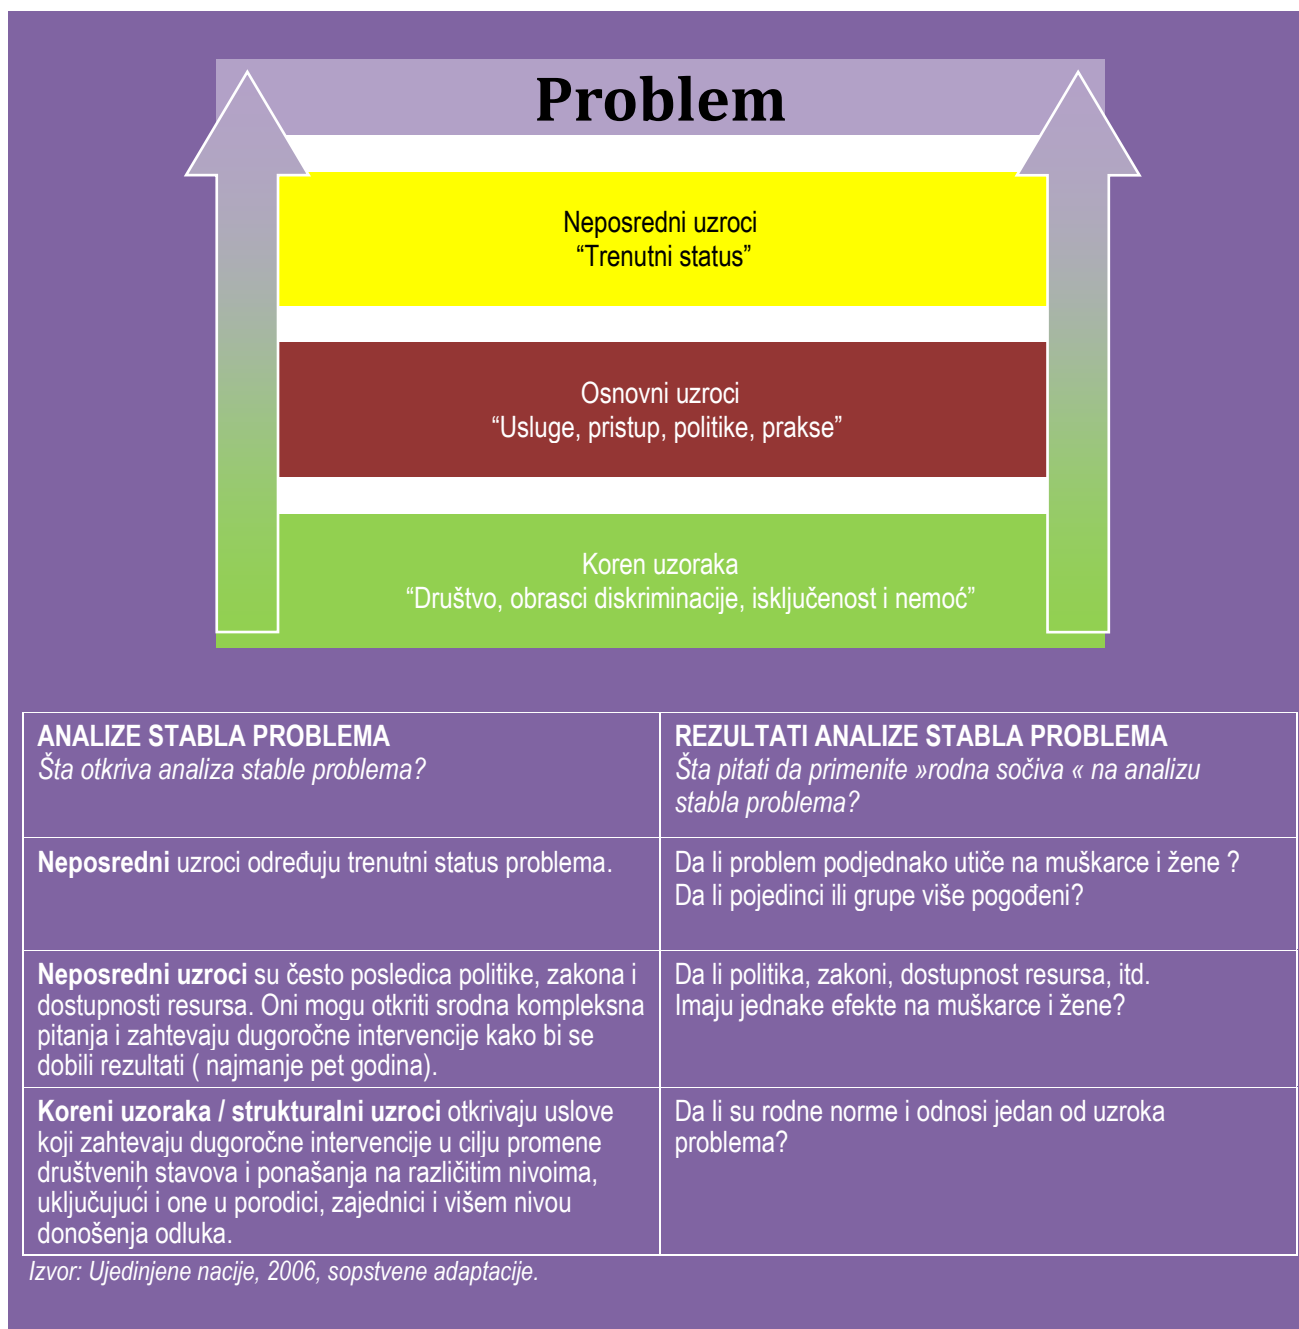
Problem

Neposredni uzroci
“Trenutni status”

Osnovni uzroci
“Usluge, pristup, politike, prakse”

Koren uzoraka
“Društvo, obrasci diskriminacije, isključenost i nemoć”

| **ANALIZE STABLA PROBLEMA** *Šta otkriva analiza stable problema?* | **REZULTATI ANALIZE STABLA PROBLEMA** *Šta pitati da primenite »rodna sočiva « na analizu stabla problema?* |
|---|---|
| **Neposredni** uzroci određuju trenutni status problema. | Da li problem podjednako utiče na muškarce i žene ? Da li pojedinci ili grupe više pogođeni? |
| **Neposredni uzroci** su često posledica politike, zakona i dostupnosti resursa. Oni mogu otkriti srodna kompleksna pitanja i zahtevaju dugoročne intervencije kako bi se dobili rezultati ( najmanje pet godina). | Da li politika, zakoni, dostupnost resursa, itd. Imaju jednake efekte na muškarce i žene? |
| **Koreni uzoraka / strukturalni uzroci** otkrivaju uslove koji zahtevaju dugoročne intervencije u cilju promene društvenih stavova i ponašanja na različitim nivoima, uključujući i one u porodici, zajednici i višem nivou donošenja odluka. | Da li su rodne norme i odnosi jedan od uzroka problema? |

*Izvor: Ujedinjene nacije, 2006, sopstvene adaptacije.*